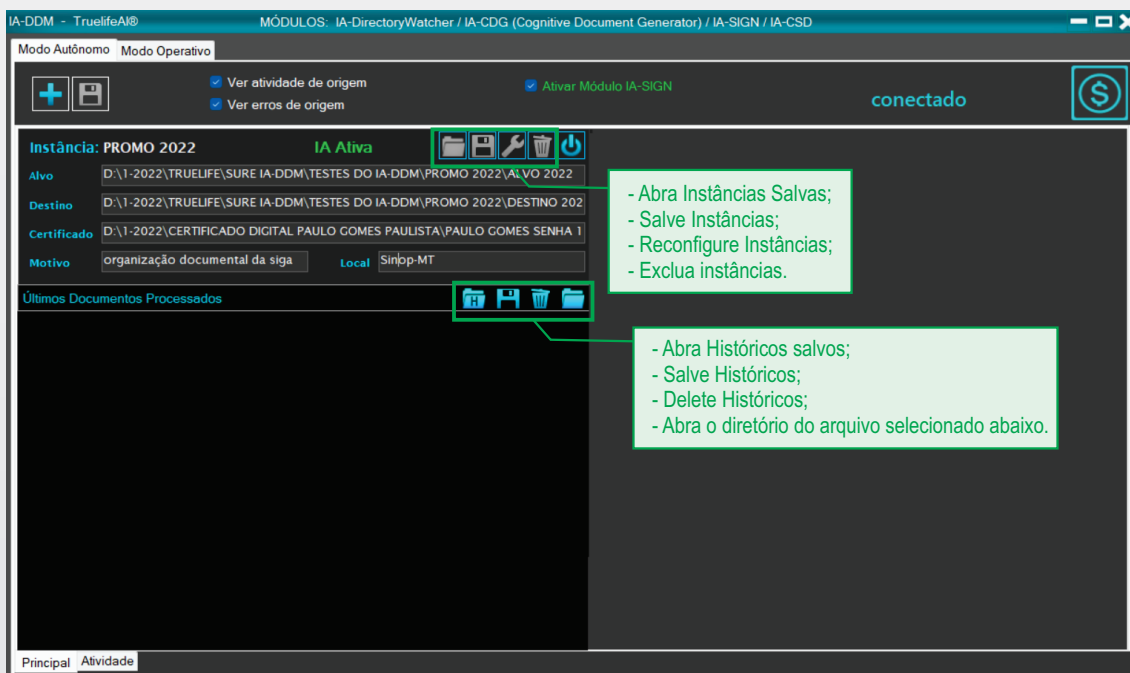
IA-DDM - TruelifeAI®    MÓDULOS: IA-DirectoryWatcher / IA-CDG (Cognitive Document Generator) / IA-SIGN / IA-CSD

Modo Autônomo   Modo Operativo

Ver atividade de origem
Ver erros de origem

Ativar Módulo IA-SIGN

conectado

Instância: PROMO 2022   IA Ativa

Alvo   D:\1-2022\TRUELIFE\SURE IA-DDM\TESTES DO IA-DDM\PROMO 2022\ALVO 2022
Destino   D:\1-2022\TRUELIFE\SURE IA-DDM\TESTES DO IA-DDM\PROMO 2022\DESTINO 202
Certificado   D:\1-2022\CERTIFICADO DIGITAL PAULO GOMES PAULISTA\PAULO GOMES SENHA 1
Motivo   organização documental da siga   Local   Sinop-MT

- Abra Instâncias Salvas;
- Salve Instâncias;
- Reconfigure Instâncias;
- Exclua instâncias.

Últimos Documentos Processados

- Abra Históricos salvos;
- Salve Históricos;
- Delete Históricos;
- Abra o diretório do arquivo selecionado abaixo.

Principal   Atividade